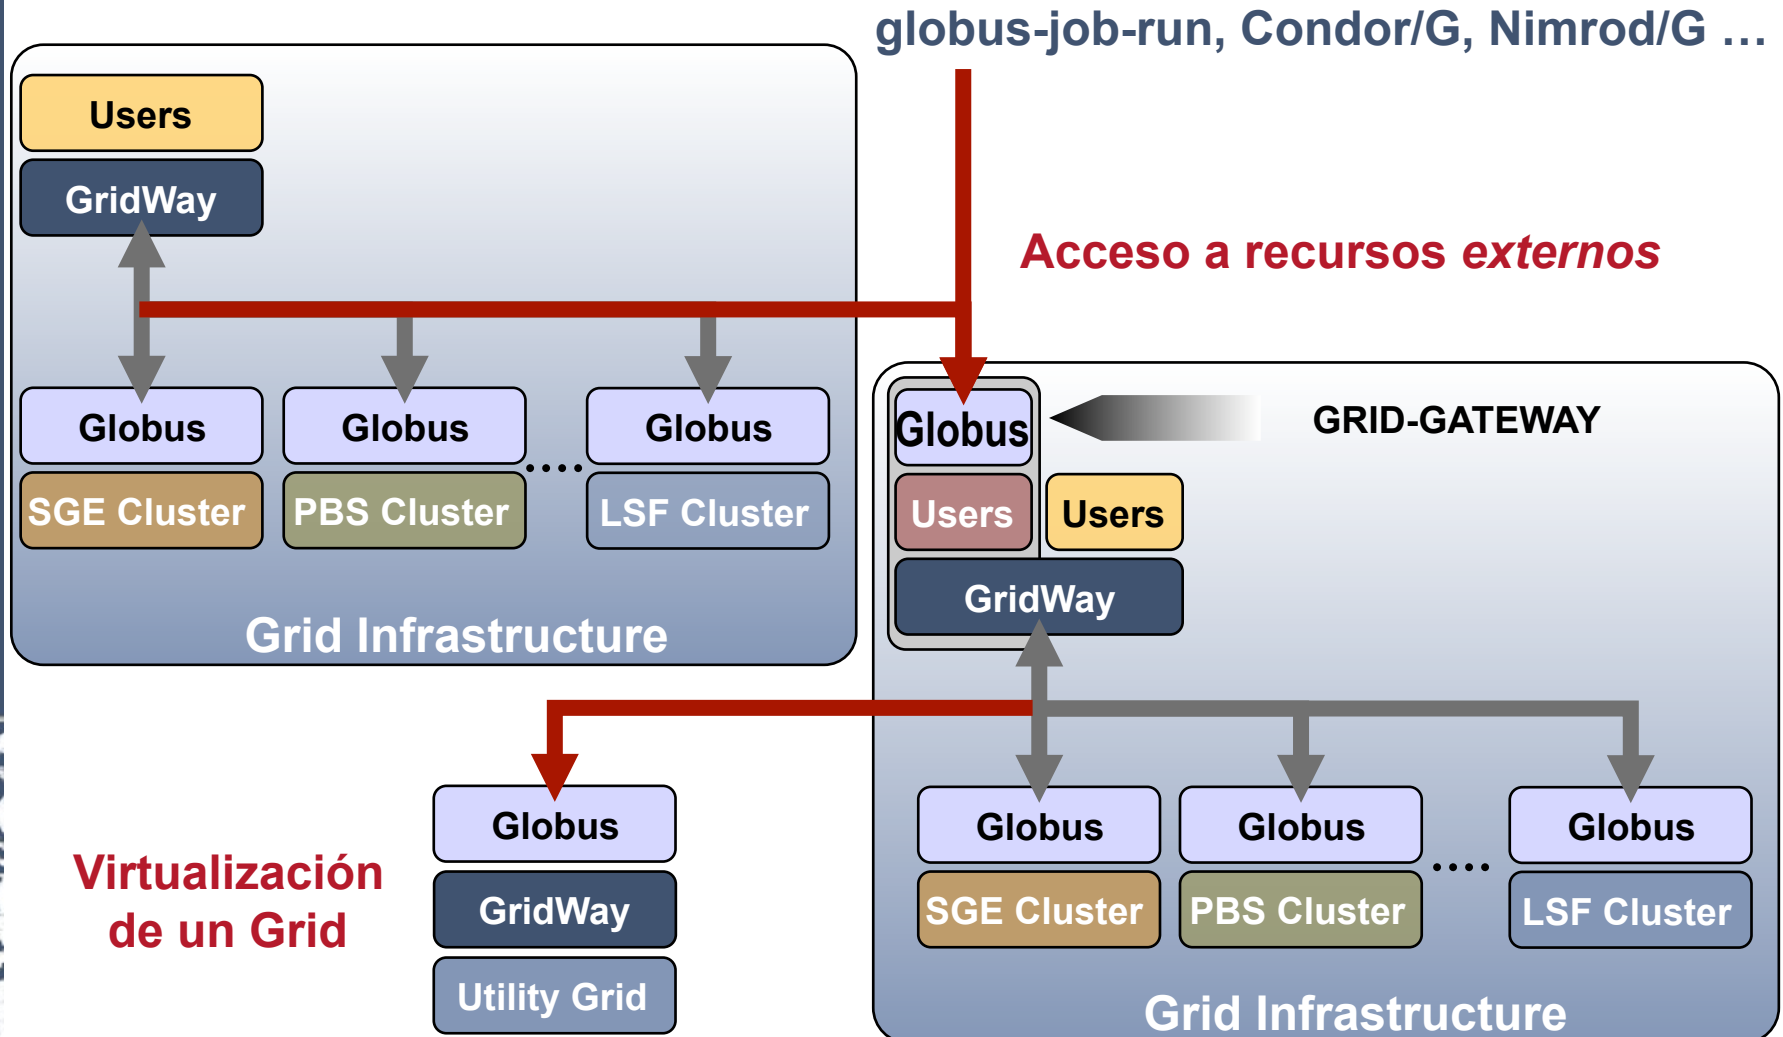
globus-job-run, Condor/G, Nimrod/G …

Users

GridWay

Acceso a recursos *externos*

Globus

Globus

Globus

....

SGE Cluster

PBS Cluster

LSF Cluster

Grid Infrastructure

Globus

GRID-GATEWAY

Users

Users

GridWay

Globus

GridWay

Utility Grid

Virtualización de un Grid

Globus

Globus

Globus

....

SGE Cluster

PBS Cluster

LSF Cluster

Grid Infrastructure